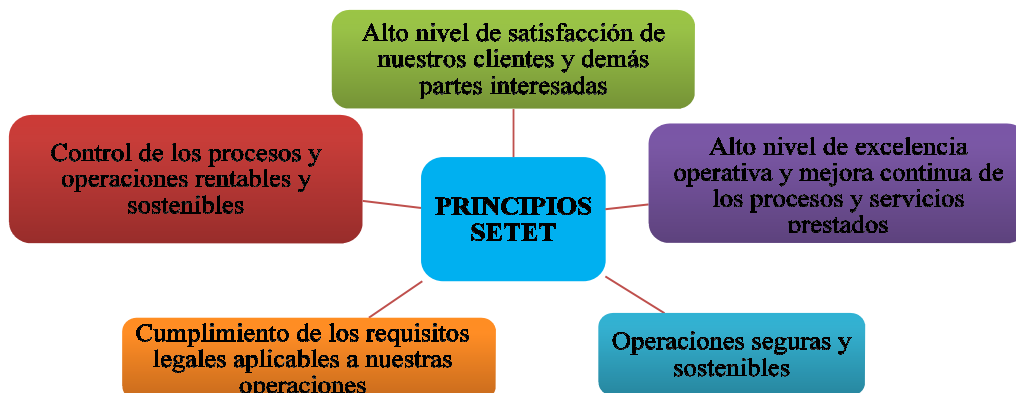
Alto nivel de satisfacción de nuestros clientes y demás partes interesadas

Control de los procesos y operaciones rentables y sostenibles

PRINCIPIOS SETET

Alto nivel de excelencia operativa y mejora continua de los procesos y servicios prestados

Cumplimiento de los requisitos legales aplicables a nuestras operaciones

Operaciones seguras y sostenibles